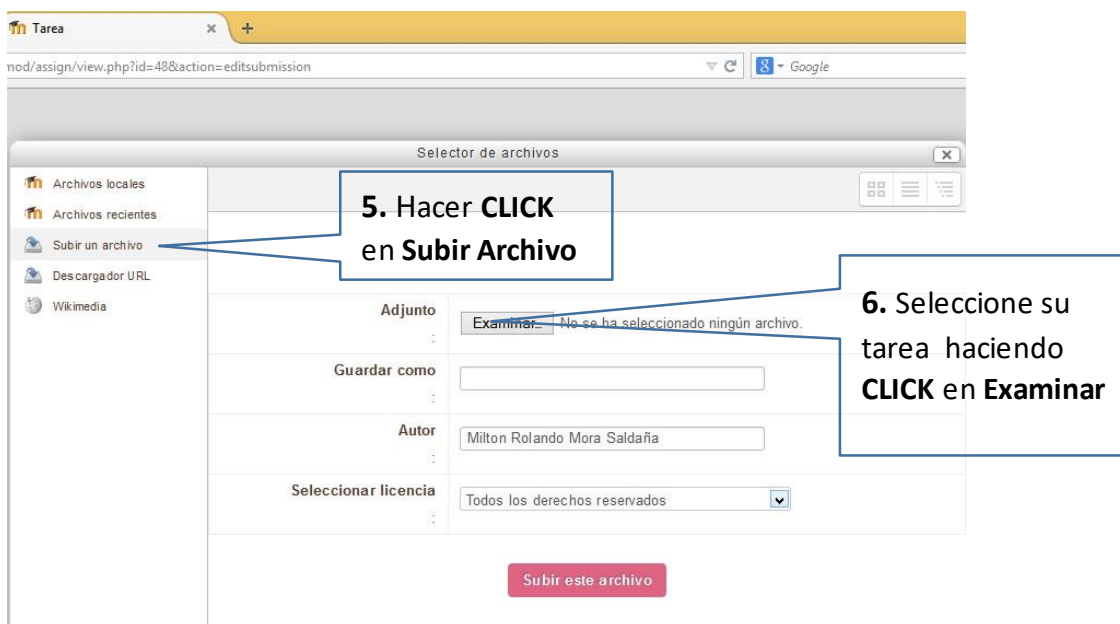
Tarea ×
+
mod/assign/view.php?id=48&action=editsubmission
Google

Selector de archivos

Archivos locales
Archivos recientes
Subir un archivo
Descargador URL
Wikimedia

5. Hacer CLICK en Subir Archivo

6. Seleccione su tarea haciendo CLICK en Examinar

Adjunto :
Examinar... No se ha seleccionado ningún archivo.
Guardar como :
Autor :
Milton Rolando Mora Saldaña
Seleccionar licencia :
Todos los derechos reservados

Subir este archivo